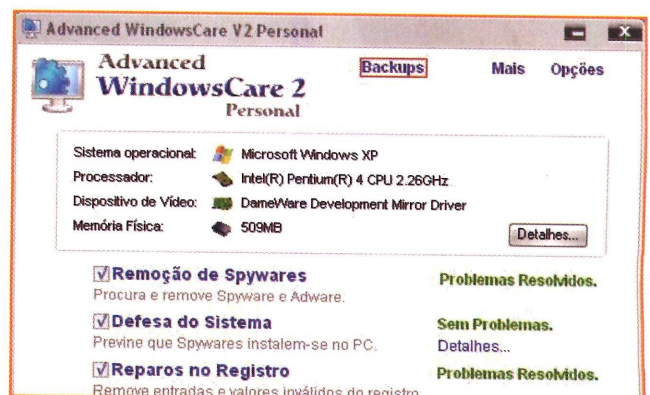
Advanced WindowsCare V2 Personal

Advanced WindowsCare 2 Personal

Backups Mais Opções

| | |
|---|---|
| Sistema operacional: | Microsoft Windows XP |
| Processador: | Intel(R) Pentium(R) 4 CPU 2.26GHz |
| Dispositivo de Vídeo: | DameWare Development Mirror Driver |
| Memória Física: | 509MB |

Detalhes...

Remoção de Spywares
Procura e remove Spyware e Adware.
Problemas Resolvidos.

Defesa do Sistema
Previne que Spywares instalem-se no PC.
Sem Problemas.
Detalhes...

Reparos no Registro
Remove entradas e valores inválidos do registro.
Problemas Resolvidos.